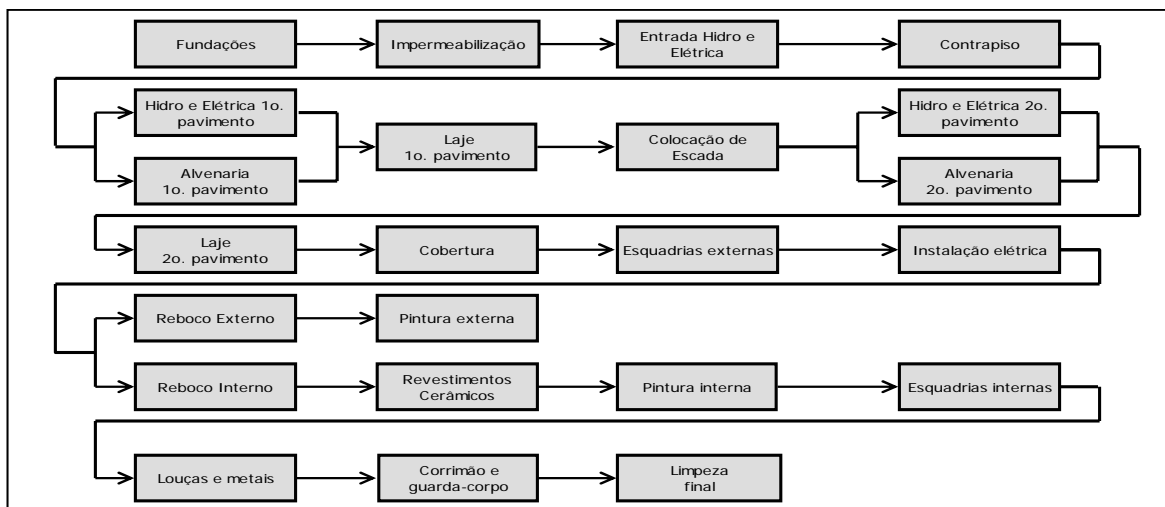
Fundações

Impermeabilização

Entrada Hidro e Elétrica

Contrapiso

Hidro e Elétrica 1o. pavimento

Alvenaria 1o. pavimento

Laje 1o. pavimento

Colocação de Escada

Hidro e Elétrica 2o. pavimento

Alvenaria 2o. pavimento

Laje 2o. pavimento

Cobertura

Esquadrias externas

Instalação elétrica

Reboco Externo

Pintura externa

Reboco Interno

Revestimentos Cerâmicos

Pintura interna

Esquadrias internas

Louças e metais

Corrimão e guarda-corpo

Limpeza final